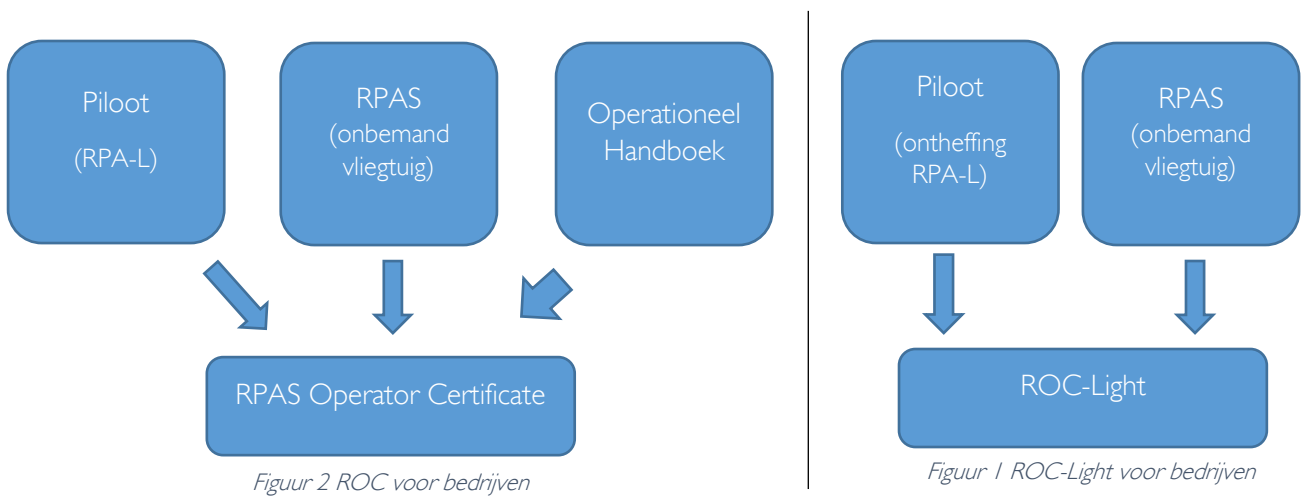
Piloot
(RPA-L)

RPAS
(onbemand vliegtuig)

Operationeel Handboek

RPAS Operator Certificate

Figuur 2 ROC voor bedrijven

Piloot
(ontheffing RPA-L)

RPAS
(onbemand vliegtuig)

ROC-Light

Figuur 1 ROC-Light voor bedrijven